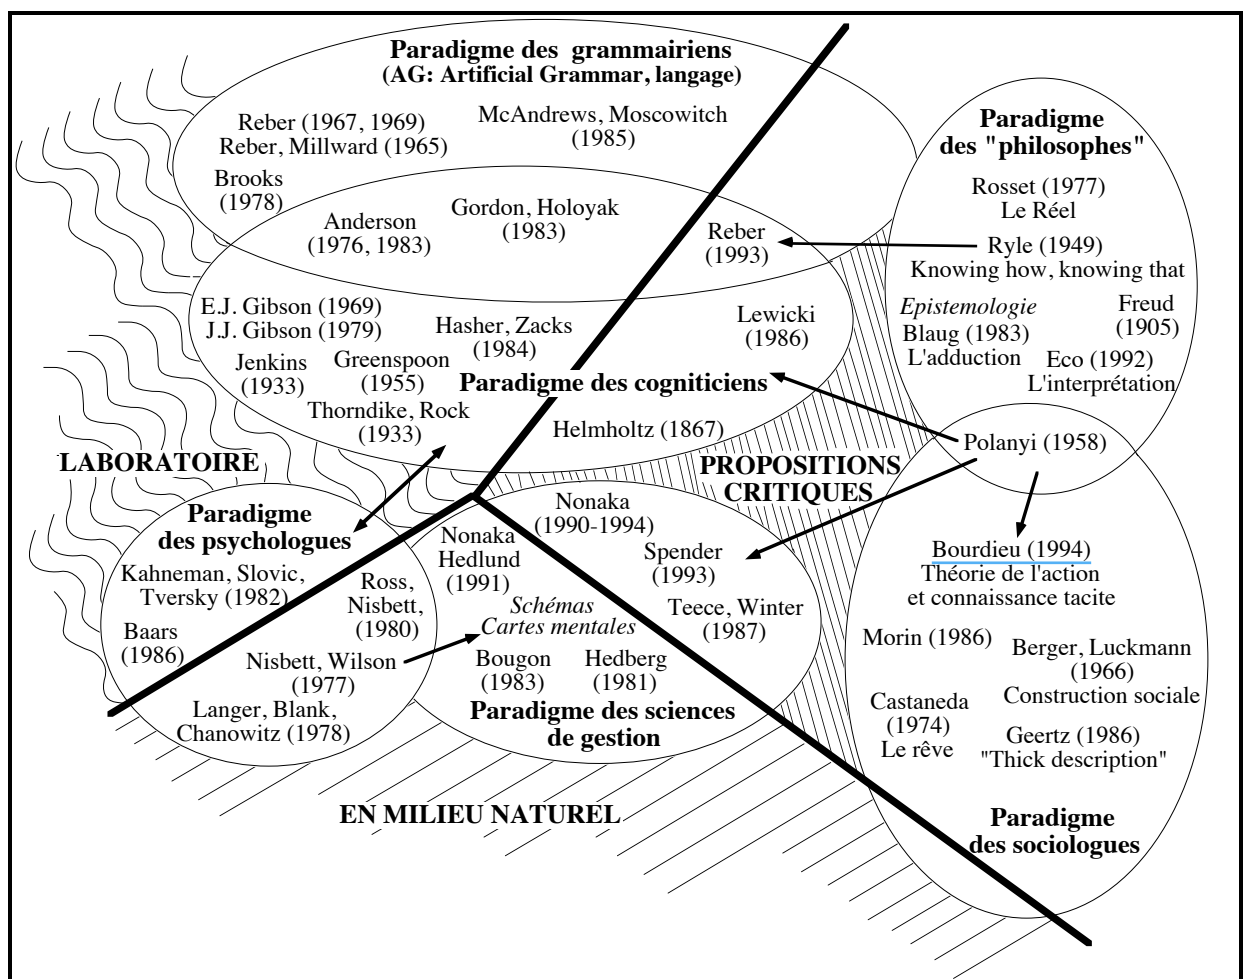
Paradigme des grammairiens
(AG: Artificial Grammar, langage)

Reber (1967, 1969)
Reber, Millward (1965)

McAndrews, Moscowitch (1985)

Brooks (1978)

Anderson (1976, 1983)

Gordon, Holoyak (1983)

Reber (1993)

Paradigme des "philosophes"

Rosset (1977)
Le Réel

Ryle (1949)
Knowing how, knowing that

*Epistemologie*
Blaug (1983)
L'adduction

Freud (1905)

Eco (1992)
L'interprétation

E.J. Gibson (1969)
J.J. Gibson (1979)

Hasher, Zacks (1984)

Lewicki (1986)

Jenkins (1933)

Greenspoon (1955)

Paradigme des cogniticiens

Thorndike, Rock (1933)

Helmholtz (1867)

Polanyi (1958)

LABORATOIRE

PROPOSITIONS CRITIQUES

Paradigme des psychologues

Nonaka (1990-1994)

Nonaka Hedlund (1991)

Spender (1993)

Bourdieu (1994)
Théorie de l'action et connaissance tacite

Kahneman, Slovic, Tversky (1982)

Ross, Nisbett, (1980)

Teece, Winter (1987)

*Schémas*
*Cartes mentales*

Baars (1986)

Nisbett, Wilson (1977)

Morin (1986)

Berger, Luckmann (1966)
Construction sociale

Bougon (1983)

Hedberg (1981)

Langer, Blank, Chanowitz (1978)

Paradigme des sciences de gestion

Castaneda (1974)
Le rêve

Geertz (1986)
"Thick description"

EN MILIEU NATUREL

Paradigme des sociologues